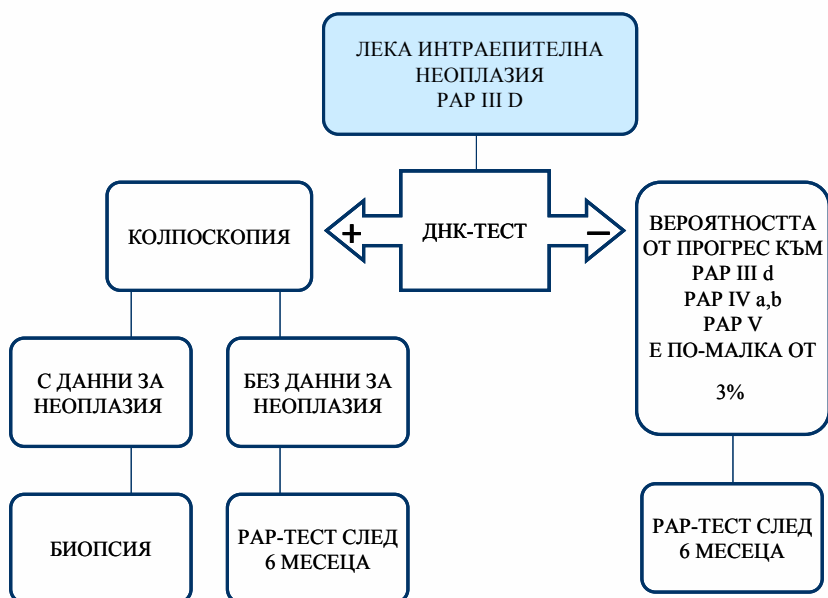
ЛЕКА ИНТРАЕПИТЕЛНА НЕОПЛАЗИЯ
PAP III D

КОЛПОСКОПИЯ

+

ДНК-ТЕСТ

−

ВЕРОЯТНОСТТА ОТ ПРОГРЕС КЪМ
PAP III d
PAP IV a,b
PAP V
Е ПО-МАЛКА ОТ

3%

С ДАННИ ЗА НЕОПЛАЗИЯ

БЕЗ ДАННИ ЗА НЕОПЛАЗИЯ

БИОПСИЯ

PAP-ТЕСТ СЛЕД 6 МЕСЕЦА

PAP-ТЕСТ СЛЕД 6 МЕСЕЦА